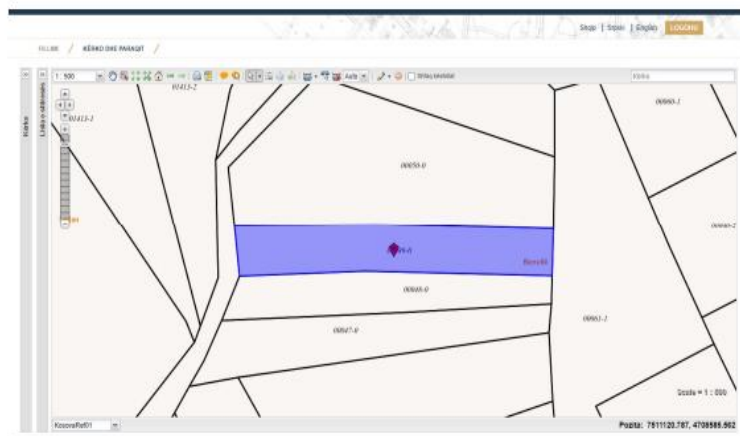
Shqip | Srpski | English | LOGOHU

FILLIMI / KËRKO DHE PARAQIT /

Kërko

Lista e shtresave

1: 500

Auto

Kërko

01413-2

01413-1

00060-1

00050-0

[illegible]

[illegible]

00048-0

00047-0

00061-1

Scale = 1 : 500

KosovaRef01

Pozita: 7511120.787, 4708586.562